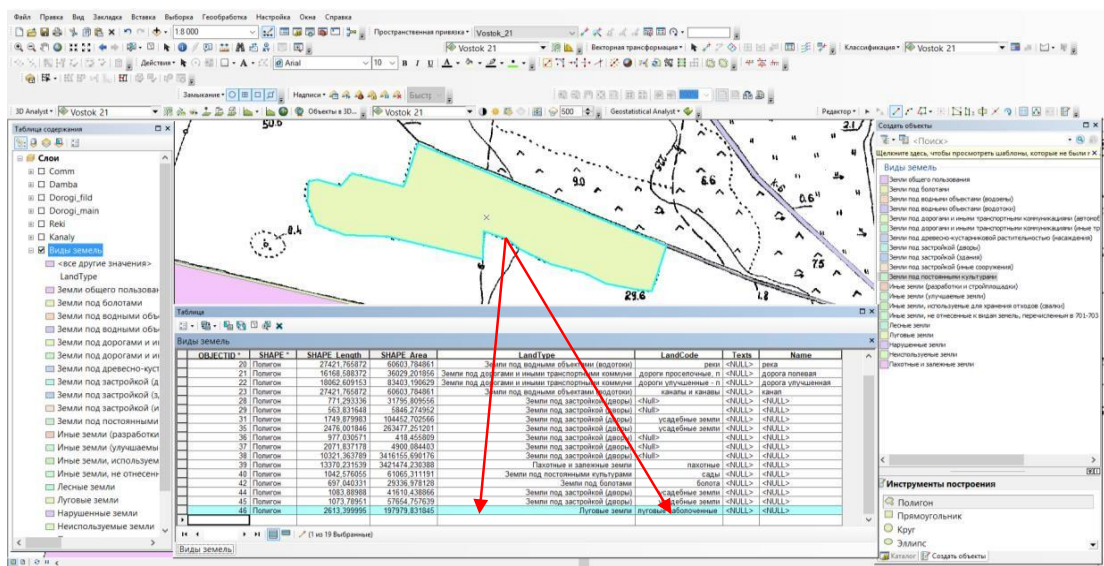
Файл Правка Вид Закладка Вставка Выборка Геообработка Настройка Окна Справка

1:8 000

Пространственная привязка Vostok_21

Vostok 21

Векторная трансформация

Классификация Vostok 21

Действия

Anal

10

Надписи

Замыкание

Быстр

3D Analyst Vostok 21

Объекты в 3D...

Vostok 21

500

Geostatistical Analyst

Редактор

Таблица содержания

Слои

Comm

Damba

Dorogi_fild

Dorogi_main

Reki

Kanaly

Виды земель

<все другие значения>

LandType

Земли общего пользова

Земли под болотами

Земли под водными объ

Земли под водными объ

Земли под дорогами и и

Земли под дорогами и и

Земли под древесно-куст

Земли под застройкой (д

Земли под застройкой (з

Земли под застройкой (и

Земли под постоянными

Иные земли (разработки

Иные земли (улучшаемы

Иные земли, используем

Иные земли, не отнесенн

Лесные земли

Луговые земли

Нарушенные земли

Неиспользуемые земли

50.6

9.0

6.6

0.6

7.5

29.6

2.1

Создать объекты

<Поиск>

Щелкните здесь, чтобы просмотреть шаблоны, которые не были г

Виды земель

Земли общего пользования

Земли под болотами

Земли под водными объектами (водоемы)

Земли под водными объектами (водотоки)

Земли под дорогами и иными транспортными коммуникациями (автомоб

Земли под дорогами и иными транспортными коммуникациями (иные тр

Земли под древесно-кустарниковой растительностью (насаждения)

Земли под застройкой (дворы)

Земли под застройкой (здания)

Земли под застройкой (иные сооружения)

Земли под постоянными культурами

Иные земли (разработки и стройплощадки)

Иные земли (улучшаемые земли)

Иные земли, используемые для хранения отходов (свалки)

Иные земли, не отнесенные к видам земель, перечисленным в 701-703

Лесные земли

Луговые земли

Нарушенные земли

Неиспользуемые земли

Пахотные и залежные земли

Таблица

Виды земель

| OBJECTID * | SHAPE * | SHAPE_Length | SHAPE_Area | LandType | LandCode | Texts | Name |
|---|---|---|---|---|---|---|---|
| 20 | Полигон | 27421,765872 | 60603,784861 | Земли под водными объектами (водотоки) | реки | <NULL> | река |
| 21 | Полигон | 16168,588372 | 36029,201856 | Земли под дорогами и иными транспортными коммуни | дороги проселочные, п | <NULL> | дорога полевая |
| 22 | Полигон | 18062,609153 | 83403,196029 | Земли под дорогами и иными транспортными коммуни | дороги улучшенные - п | <NULL> | дорога улучшенная |
| 23 | Полигон | 27421,765872 | 60603,784861 | Земли под водными объектами (водотоки) | каналы и канавы | <NULL> | канал |
| 28 | Полигон | 771,293336 | 31795,809556 | Земли под застройкой (дворы) | <Null> | <NULL> | <NULL> |
| 29 | Полигон | 563,831648 | 5846,274952 | Земли под застройкой (дворы) | <Null> | <NULL> | <NULL> |
| 31 | Полигон | 1749,879983 | 10452,702566 | Земли под застройкой (дворы) | усадебные земли | <NULL> | <NULL> |
| 35 | Полигон | 2476,001846 | 263477,251201 | Земли под застройкой (дворы) | усадебные земли | <NULL> | <NULL> |
| 36 | Полигон | 977,030571 | 418,455809 | Земли под застройкой (дворы) | <Null> | <NULL> | <NULL> |
| 37 | Полигон | 2071,837178 | 4900,084403 | Земли под застройкой (дворы) | <Null> | <NULL> | <NULL> |
| 38 | Полигон | 10321,363789 | 3416155,690176 | Земли под застройкой (дворы) | <Null> | <NULL> | <NULL> |
| 39 | Полигон | 13370,231539 | 3421474,230388 | Пахотные и залежные земли | пахотные | <NULL> | <NULL> |
| 40 | Полигон | 1042,576055 | 61065,311191 | Земли под постоянными культурами | сады | <NULL> | <NULL> |
| 42 | Полигон | 697,040331 | 29336,978128 | Земли под болотами | болота | <NULL> | <NULL> |
| 44 | Полигон | 1083,88988 | 41610,438866 | Земли под застройкой (дворы) | усадебные земли | <NULL> | <NULL> |
| 45 | Полигон | 1073,78951 | 57654,757639 | Земли под застройкой (дворы) | усадебные земли | <NULL> | <NULL> |
| 46 | Полигон | 2613,399996 | 197979,831845 | Луговые земли | луговые заболоченные | <NULL> | <NULL> |

(1 из 19 Выбранные)

Виды земель

Инструменты построения

Полигон

Прямоугольник

Круг

Эллипс

Каталог Создать объекты